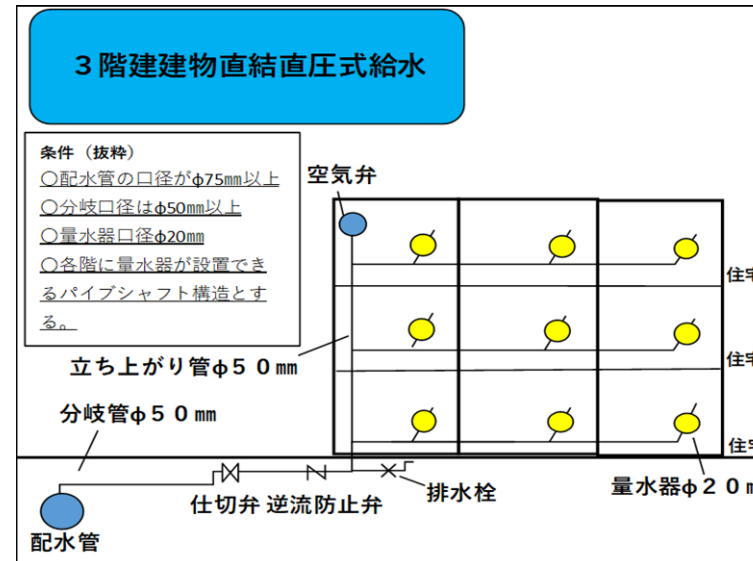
３階建建物直結直圧式給水

条件（抜粋）
○配水管の口径がφ75㎜以上
○分岐口径はφ50㎜以上
○量水器口径φ20㎜
○各階に量水器が設置できるパイプシャフト構造とする。

空気弁

立ち上がり管φ５０㎜

分岐管φ５０㎜

住宅

住宅

住宅

配水管

仕切弁 逆流防止弁

排水栓

量水器φ２０ｍ